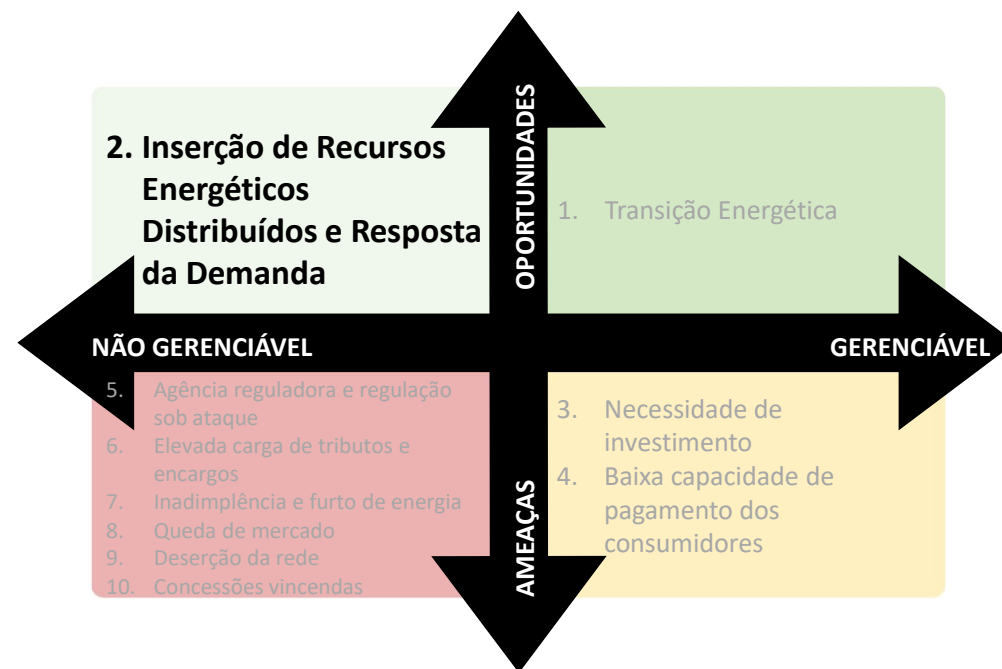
OPORTUNIDADES

2. Inserção de Recursos Energéticos Distribuídos e Resposta da Demanda

1. Transição Energética

NÃO GERENCIÁVEL

GERENCIÁVEL

5. Agência reguladora e regulação sob ataque
6. Elevada carga de tributos e encargos
7. Inadimplência e furto de energia
8. Queda de mercado
9. Deserção da rede
10. Concessões vincendas

3. Necessidade de investimento
4. Baixa capacidade de pagamento dos consumidores

AMEAÇAS